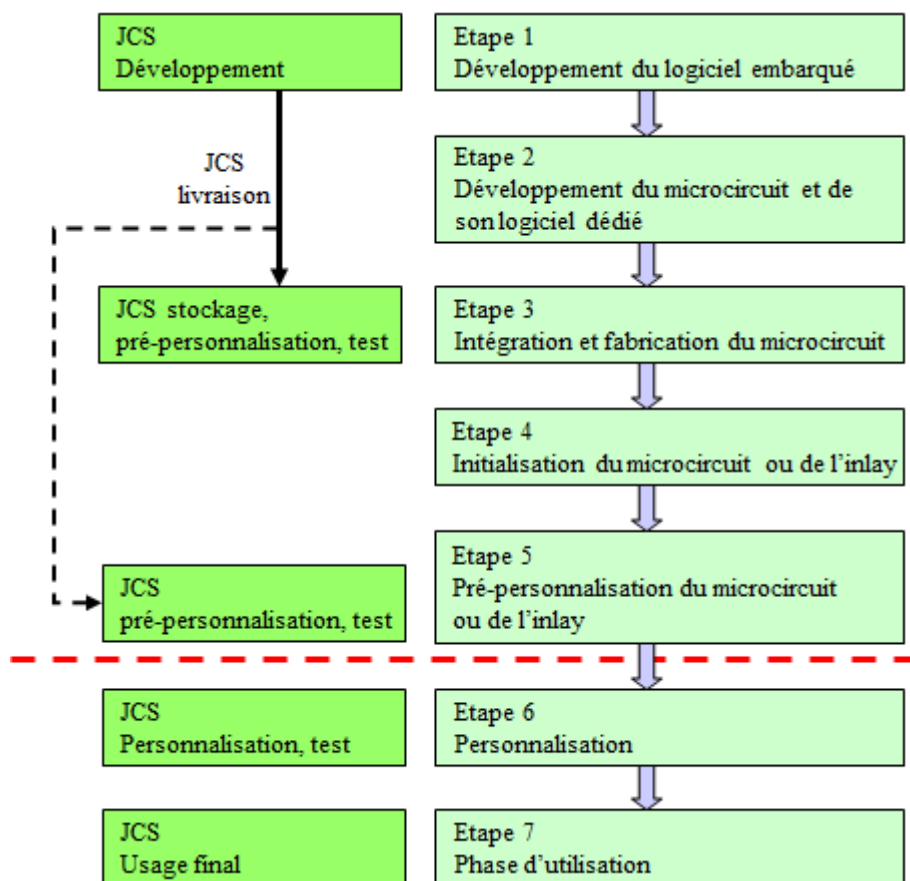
JCS
Développement

JCS
livraison

JCS stockage,
pré-personnalisation, test

JCS
pré-personnalisation, test

JCS
Personnalisation, test

JCS
Usage final

Etape 1
Développement du logiciel embarqué

Etape 2
Développement du microcircuit et de son logiciel dédié

Etape 3
Intégration et fabrication du microcircuit

Etape 4
Initialisation du microcircuit ou de l'inlay

Etape 5
Pré-personnalisation du microcircuit ou de l'inlay

Etape 6
Personnalisation

Etape 7
Phase d'utilisation